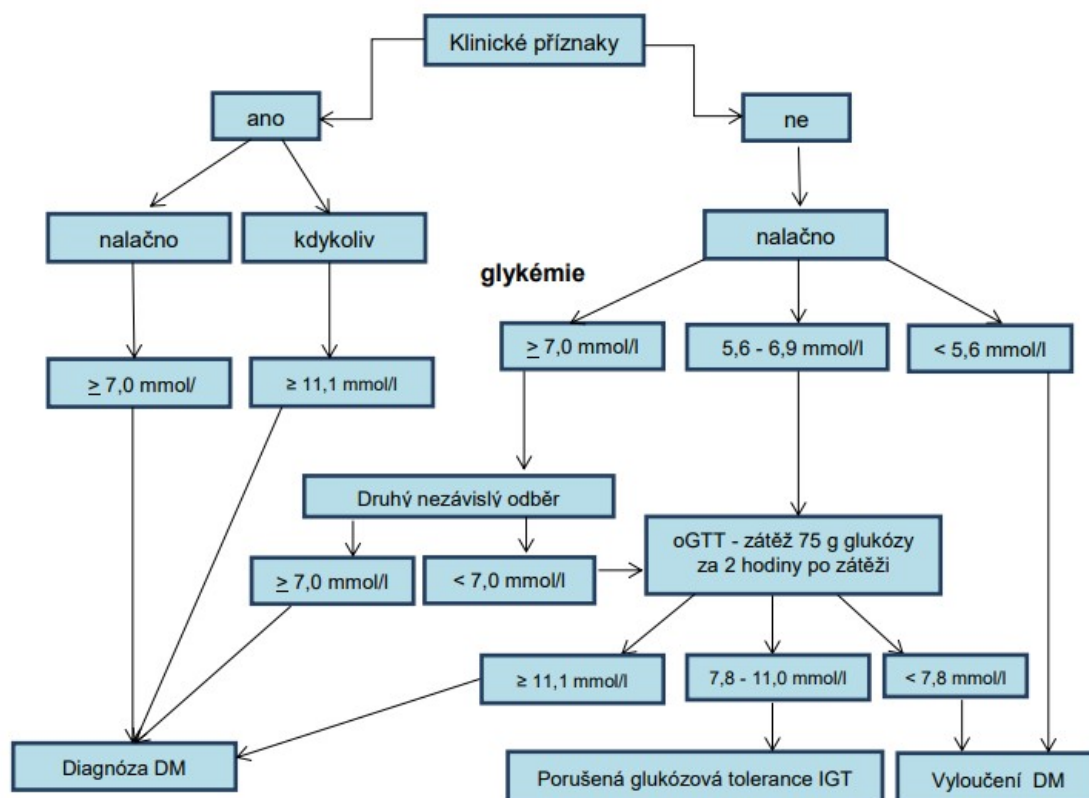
Klinické příznaky

ano

ne

nalačno

kdykoliv

nalačno

glykémie

$\geq$ 7,0 mmol/

$\geq$ 11,1 mmol/l

$\geq$ 7,0 mmol/l

5,6 - 6,9 mmol/l

< 5,6 mmol/l

Druhý nezávislý odběr

$\geq$ 7,0 mmol/l

< 7,0 mmol/l

oGTT - zátěž 75 g glukózy za 2 hodiny po zátěži

$\geq$ 11,1 mmol/l

7,8 - 11,0 mmol/l

< 7,8 mmol/l

Diagnóza DM

Porušená glukózová tolerance IGT

Vyloučení DM